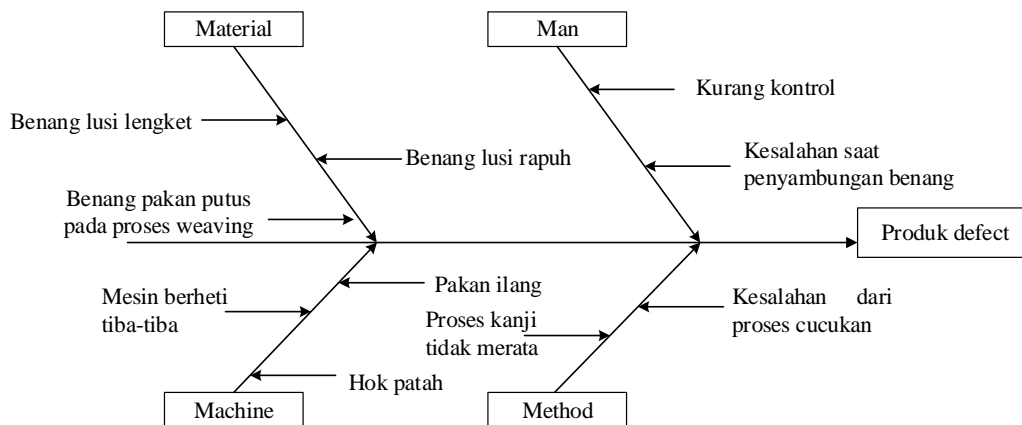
Material

Man

Benang lusi lengket

Benang lusi rapuh

Kurang kontrol

Kesalahan saat penyambungan benang

Benang pakan putus pada proses weaving

Produk defect

Pakan ilang

Mesin berheti tiba-tiba

Kesalahan dari proses cucukan

Proses kanji tidak merata

Hok patah

Machine

Method